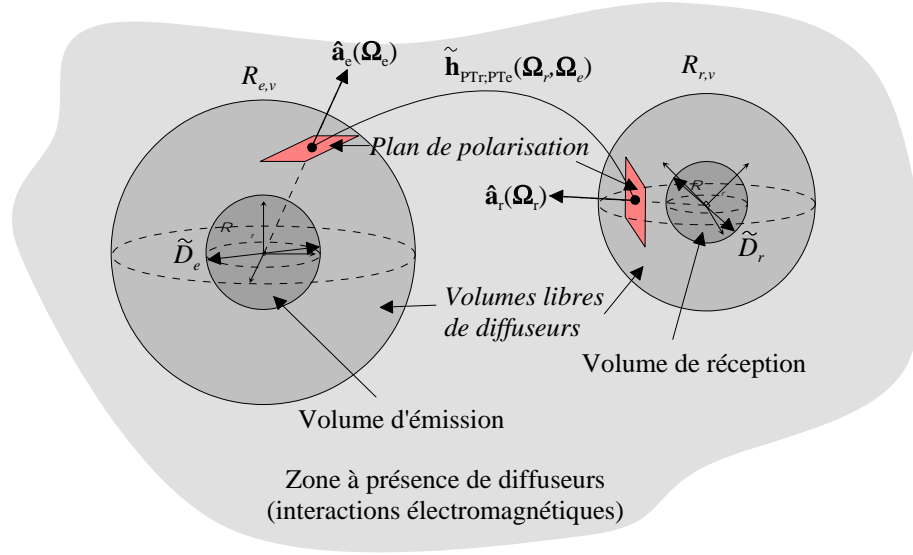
$\hat{\mathbf{a}}_e(\mathbf{\Omega}_e)$

$\widetilde{\mathbf{h}}_{PTr;PTe}(\mathbf{\Omega}_r,\mathbf{\Omega}_e)$

$R_{e,v}$

$R_{r,v}$

Plan de polarisation

$\hat{\mathbf{a}}_r(\mathbf{\Omega}_r)$

$R$

$R$

$\widetilde{D}_e$

$\widetilde{D}_r$

Volumes libres de diffuseurs

Volume de réception

Volume d'émission

Zone à présence de diffuseurs (interactions électromagnétiques)